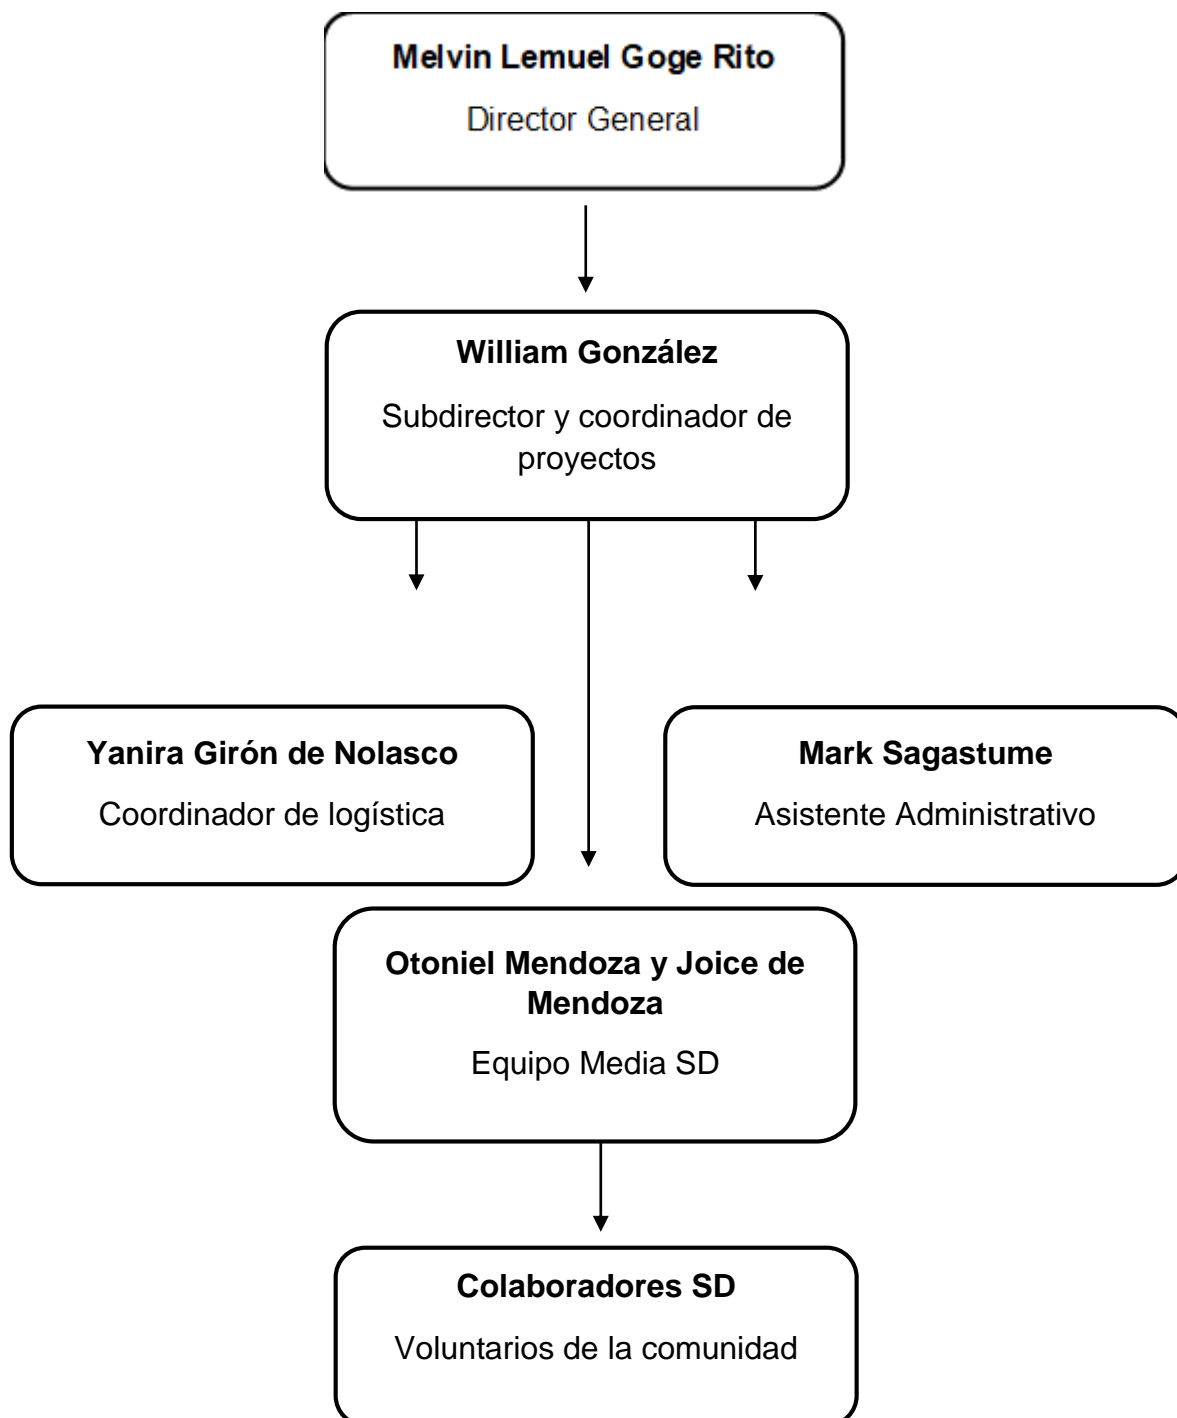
**Melvin Lemuel Goge Rito**
Director General

**William González**
Subdirector y coordinador de proyectos

**Yanira Girón de Nolasco**
Coordinador de logística

**Mark Sagastume**
Asistente Administrativo

**Otoniel Mendoza y Joice de Mendoza**
Equipo Media SD

**Colaboradores SD**
Voluntarios de la comunidad